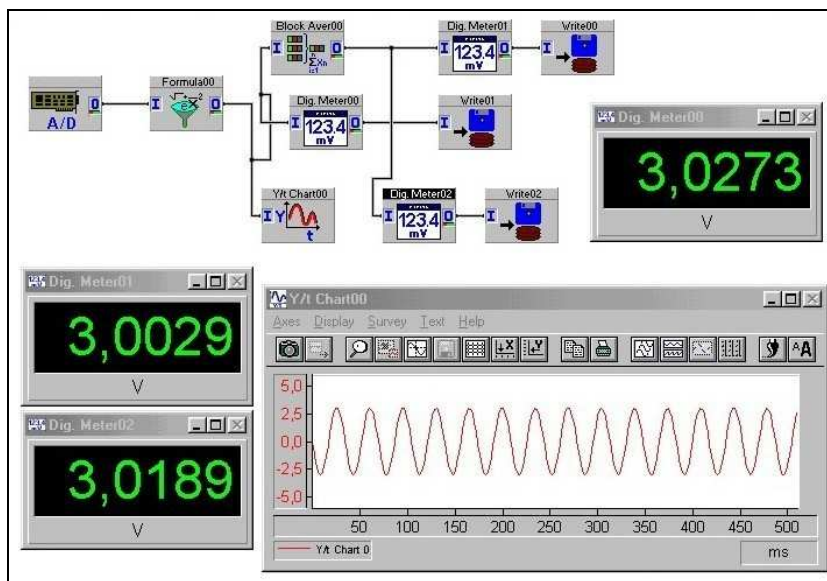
A/D O
Formula00
I O
Block Aver00
I O
Dig. Meter01
I 123.4 mV O
Write00
I
Dig. Meter00
I 123.4 mV O
Write01
I
Y/t Chart00
I Y t
Dig. Meter02
I 123.4 mV O
Write02
I

Dig. Meter00
3,0273
V

Dig. Meter01
3,0029
V

Dig. Meter02
3,0189
V

Y/t Chart00
Axes Display Survey Text Help
5,0
2,5
0,0
-2,5
-5,0
50 100 150 200 250 300 350 400 450 500
Y/t Chart 0
ms